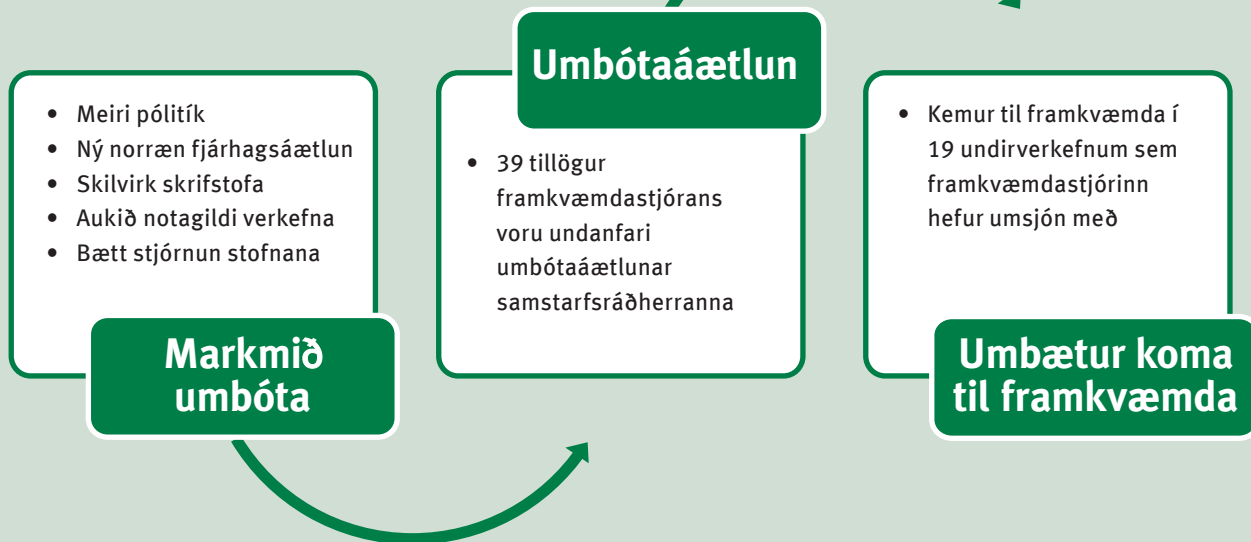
- Meiri pólitík
- Ný norræn fjárhagsáætlun
- Skilvirk skrifstofa
- Aukið notagildi verkefna
- Bætt stjórnun stofnana

Markmið umbóta

Umbótaáætlun

- 39 tillögur framkvæmdastjórans voru undanfari umbótaáætlunar samstarfsráðherranna

- Kemur til framkvæmda í 19 undirverkefnum sem framkvæmdastjórinn hefur umsjón með

Umbætur koma til framkvæmda